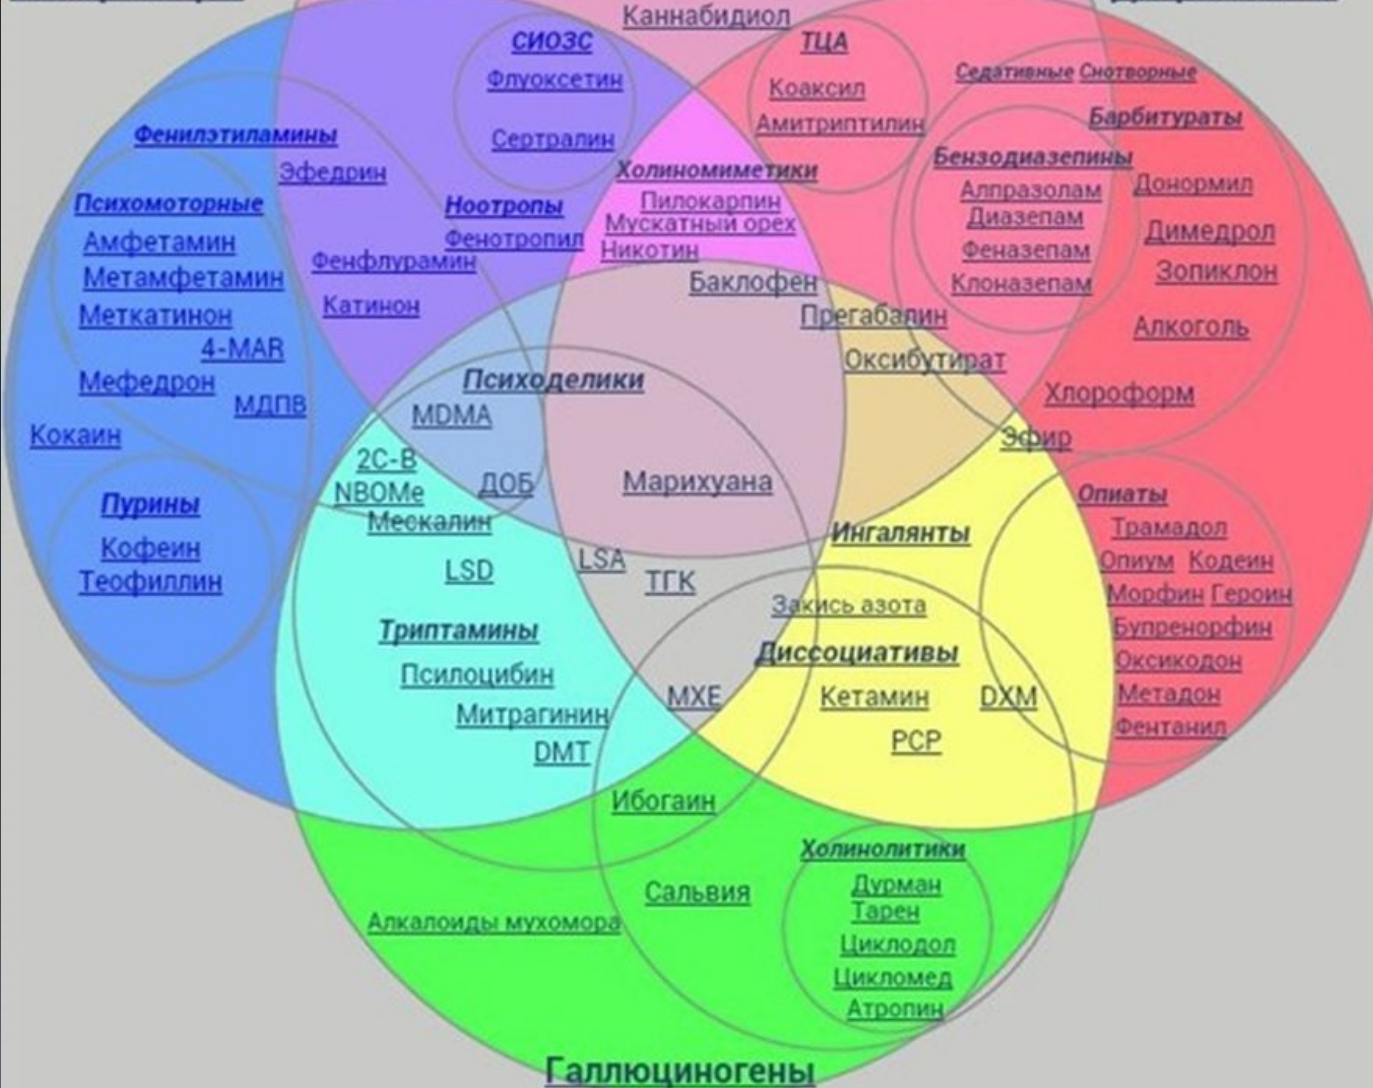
Каннабидиол
СИОЗС
Флуоксетин
Сертралин
ТЦА
Коаксил
Амитриптилин
Седативные Снотворные
Барбитураты
Фенилэтиламины
Эфедрин
Психомоторные
Амфетамин
Метамфетамин
Меткатинон
4-MAR
Мефедрон
МДПВ
Кокаин
Ноотропы
Фенотропил
Фенфлурамин
Катинон
Холиномиметики
Пилокарпин
Мускатный орех
Никотин
Баклофен
Бензодиазепины
Алпразолам
Диазепам
Феназепам
Клоназепам
Донормил
Димедрол
Зопиклон
Алкоголь
Прегабалин
Оксибутират
Хлороформ
Эфир
Психоделики
MDMA
2C-B
NBOMe
ДОБ
Мескалин
Марихуана
Пурины
Кофеин
Теофиллин
LSD
LSA
ТГК
Ингалянты
Закись азота
Опиаты
Трамадол
Опиум Кодеин
Морфин Героин
Бупренорфин
Оксикодон
Метадон
Фентанил
Триптамины
Псилоцибин
Митрагинин
DMT
MXE
Диссоциативы
Кетамин
DXM
PCP
Ибогаин
Сальвия
Алкалоиды мухомора
Холинолитики
Дурман
Тарен
Циклодол
Цикломед
Атропин
Галлюциногены